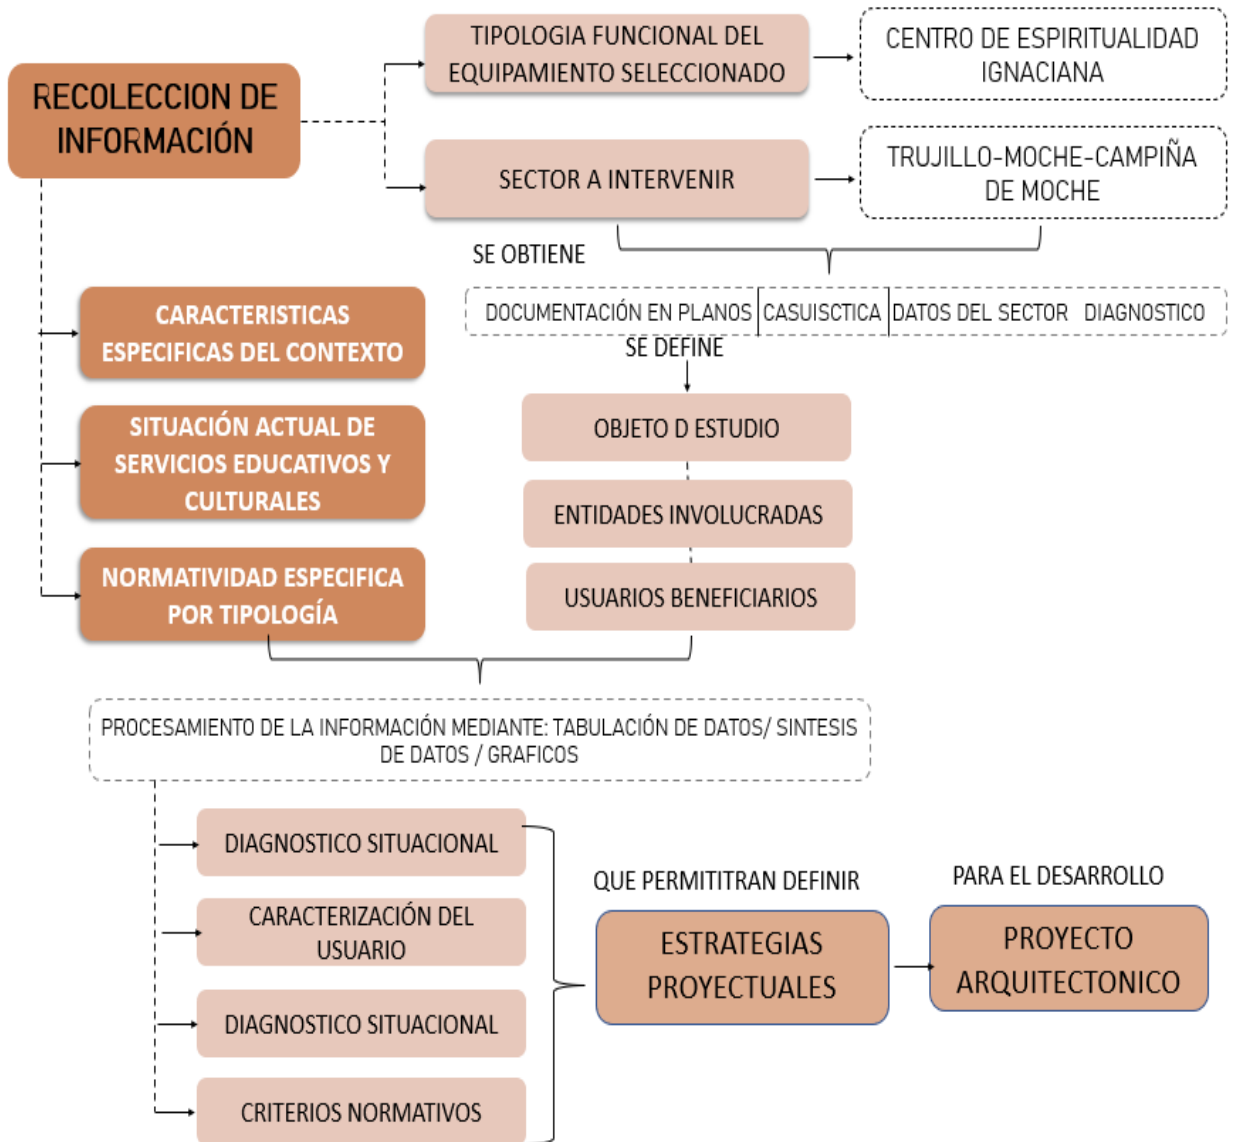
RECOLECCION DE INFORMACIÓN

TIPOLOGIA FUNCIONAL DEL EQUIPAMIENTO SELECCIONADO

CENTRO DE ESPIRITUALIDAD IGNACIANA

SECTOR A INTERVENIR

TRUJILLO-MOCHE-CAMPIÑA DE MOCHE

SE OBTIENE

| DOCUMENTACIÓN EN PLANOS | CASUISCTICA | DATOS DEL SECTOR DIAGNOSTICO |
|---|---|---|

SE DEFINE

CARACTERISTICAS ESPECIFICAS DEL CONTEXTO

SITUACIÓN ACTUAL DE SERVICIOS EDUCATIVOS Y CULTURALES

NORMATIVIDAD ESPECIFICA POR TIPOLOGÍA

OBJETO D ESTUDIO

ENTIDADES INVOLUCRADAS

USUARIOS BENEFICIARIOS

PROCESAMIENTO DE LA INFORMACIÓN MEDIANTE: TABULACIÓN DE DATOS/ SINTESIS DE DATOS / GRAFICOS

DIAGNOSTICO SITUACIONAL

CARACTERIZACIÓN DEL USUARIO

DIAGNOSTICO SITUACIONAL

CRITERIOS NORMATIVOS

QUE PERMITITRAN DEFINIR

ESTRATEGIAS PROYECTUALES

PARA EL DESARROLLO

PROYECTO ARQUITECTONICO